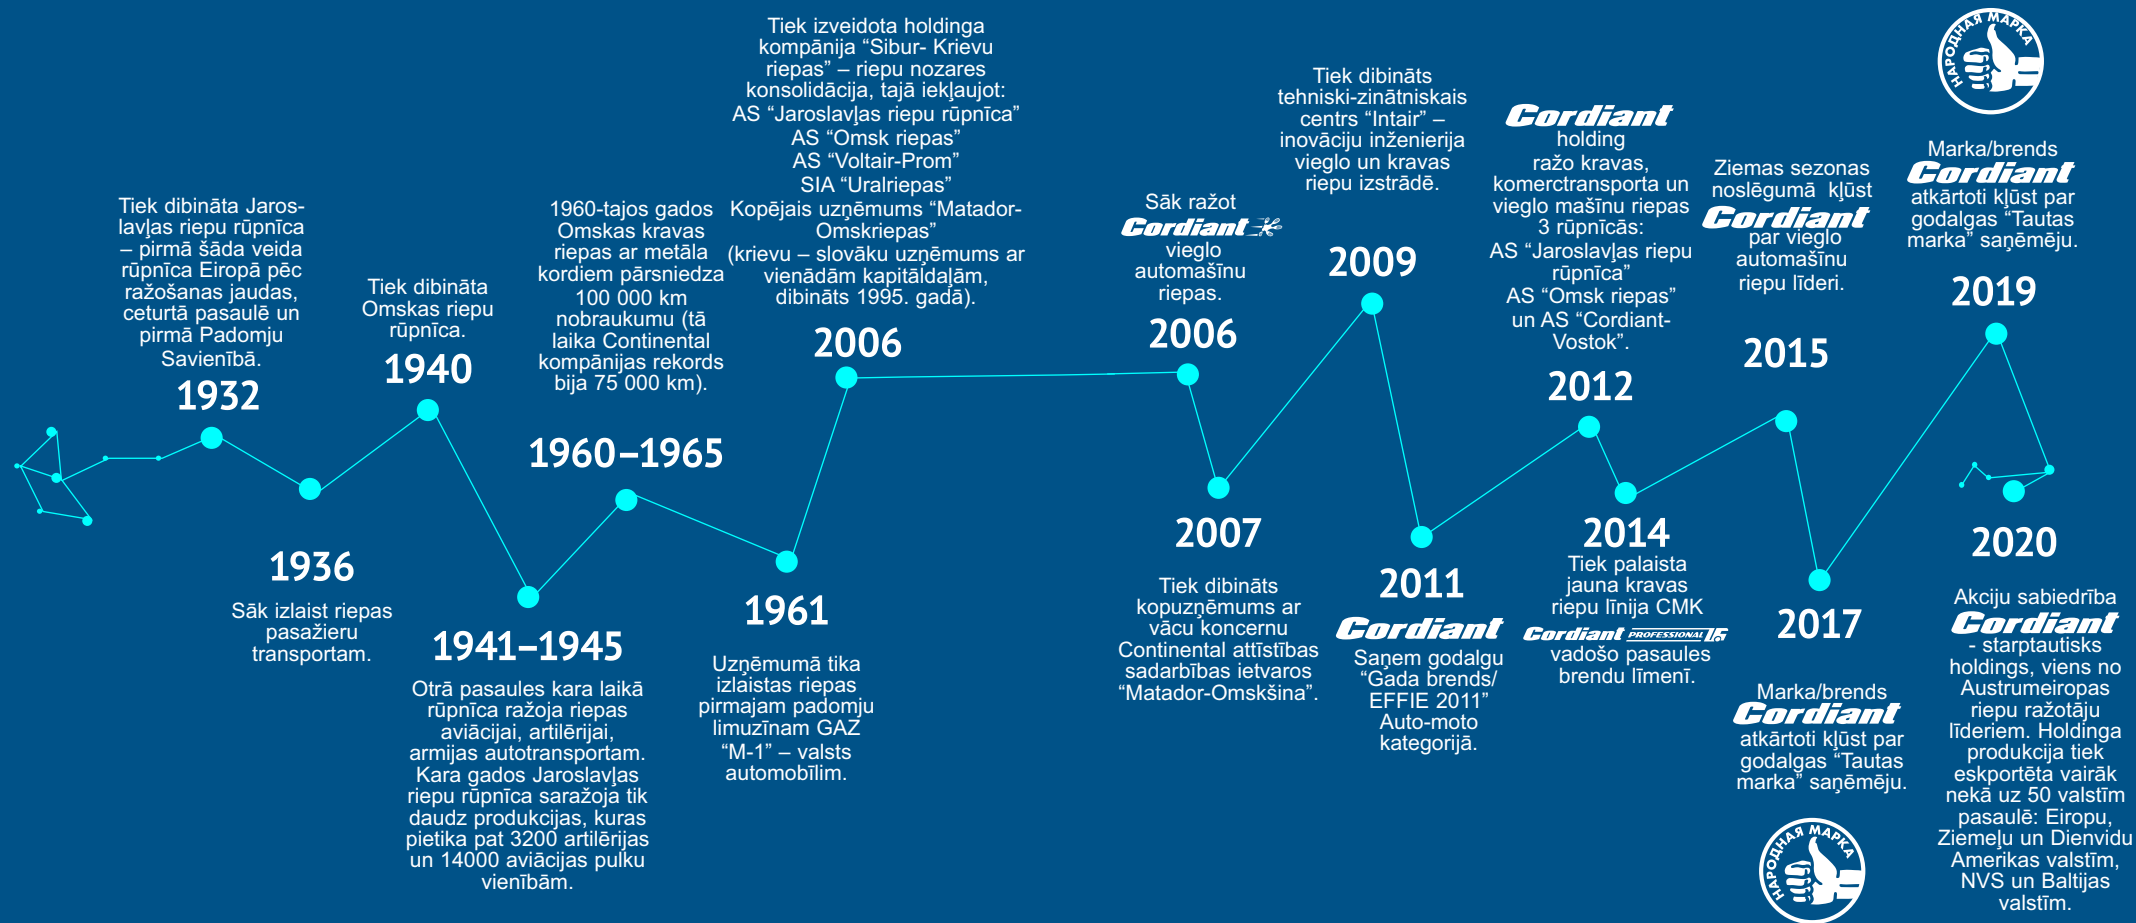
Tiek dibināta Jaroslavļas riepu rūpnīca – pirmā šāda veida rūpnīca Eiropā pēc ražošanas jaudas, ceturtā pasaulē un pirmā Padomju Savienībā.
1932

1936
Sāk izlaist riepas pasažieru transportam.

Tiek dibināta Omskas riepu rūpnīca.
1940

1941–1945
Otrā pasaules kara laikā rūpnīca ražoja riepas aviācijai, artilērijai, armijas autotransportam. Kara gados Jaroslavļas riepu rūpnīca saražoja tik daudz produkcijas, kuras pietika pat 3200 artilērijas un 14000 aviācijas pulku vienībām.

1960-tajos gados Omskas kravas riepas ar metāla kordiem pārsniedza 100 000 km nobraukumu (tā laika Continental kompānijas rekords bija 75 000 km).
1960–1965

1961
Uzņēmumā tika izlaistas riepas pirmajam padomju limuzīnam GAZ “M-1” – valsts automobīlim.

Tiek izveidota holdinga kompānija “Sibur- Krievu riepas” – riepu nozares konsolidācija, tajā iekļaujot: AS “Jaroslavļas riepu rūpnīca” AS “Omsk riepas” AS “Voltair-Prom” SIA “Uralriepas” Kopējais uzņēmums “Matador-Omskriepas” (krievu – slovāku uzņēmums ar vienādām kapitāldaļām, dibināts 1995. gadā).
2006

Sāk ražot Cordiant vieglo automašīnu riepas.
2006

2007
Tiek dibināts kopuzņēmums ar vācu koncernu Continental attīstības sadarbības ietvaros “Matador-Omskšina”.

Tiek dibināts tehniski-zinātniskais centrs “Intair” – inovāciju inženierija vieglo un kravas riepu izstrādē.
2009

2011
Cordiant
Saņem godalgu “Gada brends/ EFFIE 2011” Auto-moto kategorijā.

Cordiant holding ražo kravas, komerctransporta un vieglo mašīnu riepas 3 rūpnīcās: AS “Jaroslavļas riepu rūpnīca” AS “Omsk riepas” un AS “Cordiant-Vostok”.
2012

2014
Tiek palaista jauna kravas riepu līnija CMK
Cordiant PROFESSIONAL
vadošo pasaules brendu līmenī.

Ziemas sezonas noslēgumā kļūst Cordiant par vieglo automašīnu riepu līderi.
2015

2017
Marka/brends Cordiant atkārtoti kļūst par godalgas “Tautas marka” saņēmēju.
НАРОДНАЯ МАРКА

НАРОДНАЯ МАРКА
Marka/brends Cordiant atkārtoti kļūst par godalgas “Tautas marka” saņēmēju.
2019

2020
Akciju sabiedrība Cordiant - starptautisks holdings, viens no Austrumeiropas riepu ražotāju līderiem. Holdinga produkcija tiek eskportēta vairāk nekā uz 50 valstīm pasaulē: Eiropu, Ziemeļu un Dienvidu Amerikas valstīm, NVS un Baltijas valstīm.